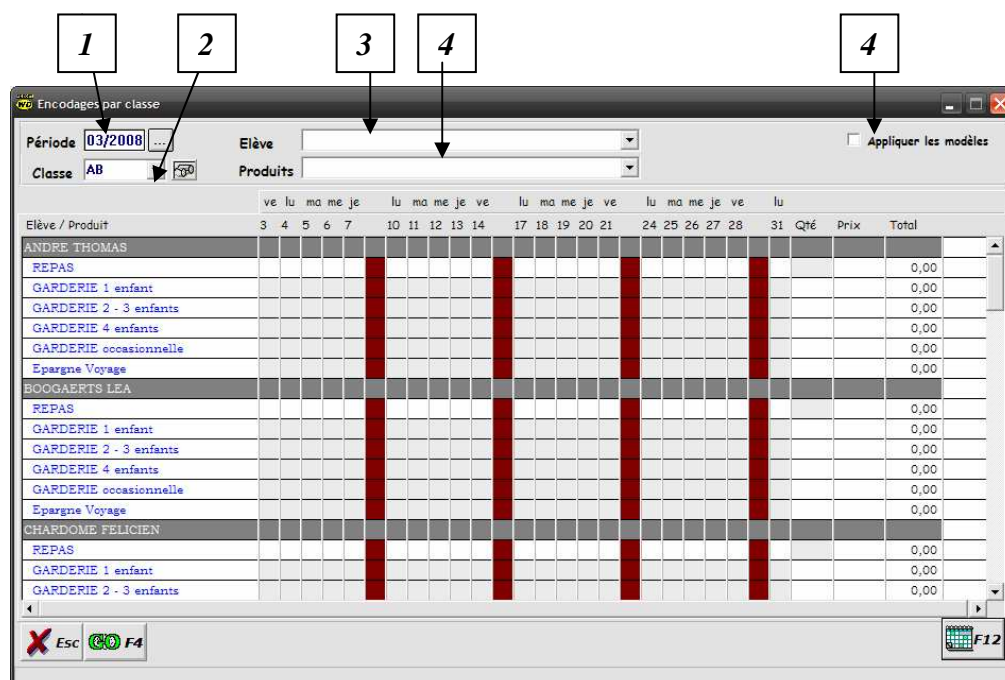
1 2 3 4 4

Encodages par classe

Période 03/2008 ...
Classe AB
Elève
Produits
Appliquer les modèles

| Elève / Produit | ve 3 | lu 4 | ma 5 | me 6 | je 7 | | lu 10 | ma 11 | me 12 | je 13 | ve 14 | | lu 17 | ma 18 | me 19 | je 20 | ve 21 | | lu 24 | ma 25 | me 26 | je 27 | ve 28 | | lu 31 | Qté | Prix | Total |
|---|---|---|---|---|---|---|---|---|---|---|---|---|---|---|---|---|---|---|---|---|---|---|---|---|---|---|---|---|
| ANDRE THOMAS | | | | | | | | | | | | | | | | | | | | | | | | | | | | |
| REPAS | | | | | | | | | | | | | | | | | | | | | | | | | | | | 0,00 |
| GARDERIE 1 enfant | | | | | | | | | | | | | | | | | | | | | | | | | | | | 0,00 |
| GARDERIE 2 - 3 enfants | | | | | | | | | | | | | | | | | | | | | | | | | | | | 0,00 |
| GARDERIE 4 enfants | | | | | | | | | | | | | | | | | | | | | | | | | | | | 0,00 |
| GARDERIE occasionnelle | | | | | | | | | | | | | | | | | | | | | | | | | | | | 0,00 |
| Epargne Voyage | | | | | | | | | | | | | | | | | | | | | | | | | | | | 0,00 |
| BOOGAERTS LEA | | | | | | | | | | | | | | | | | | | | | | | | | | | | |
| REPAS | | | | | | | | | | | | | | | | | | | | | | | | | | | | 0,00 |
| GARDERIE 1 enfant | | | | | | | | | | | | | | | | | | | | | | | | | | | | 0,00 |
| GARDERIE 2 - 3 enfants | | | | | | | | | | | | | | | | | | | | | | | | | | | | 0,00 |
| GARDERIE 4 enfants | | | | | | | | | | | | | | | | | | | | | | | | | | | | 0,00 |
| GARDERIE occasionnelle | | | | | | | | | | | | | | | | | | | | | | | | | | | | 0,00 |
| Epargne Voyage | | | | | | | | | | | | | | | | | | | | | | | | | | | | 0,00 |
| CHARDOME FELICIEN | | | | | | | | | | | | | | | | | | | | | | | | | | | | |
| REPAS | | | | | | | | | | | | | | | | | | | | | | | | | | | | 0,00 |
| GARDERIE 1 enfant | | | | | | | | | | | | | | | | | | | | | | | | | | | | 0,00 |
| GARDERIE 2 - 3 enfants | | | | | | | | | | | | | | | | | | | | | | | | | | | | 0,00 |

Esc GO F4 F12